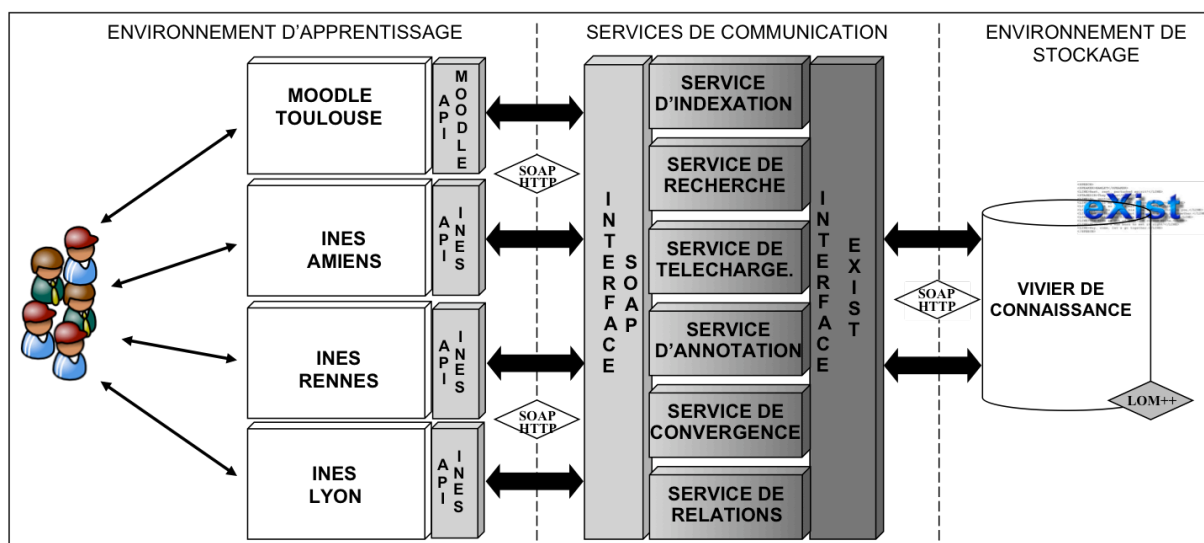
ENVIRONNEMENT D'APPRENTISSAGE

SERVICES DE COMMUNICATION

ENVIRONNEMENT DE STOCKAGE

MOODLE TOULOUSE

API

MOODLE

INES AMIENS

API

INES

INES RENNES

API

INES

INES LYON

API

INES

SOAP HTTP

SOAP HTTP

INTERFACE SOAP

SERVICE D'INDEXATION

SERVICE DE RECHERCHE

SERVICE DE TELECHARGE.

SERVICE D'ANNOTATION

SERVICE DE CONVERGENCE

SERVICE DE RELATIONS

INTERFACE EXIST

SOAP HTTP

eXist

VIVIER DE CONNAISSANCE

LOM++